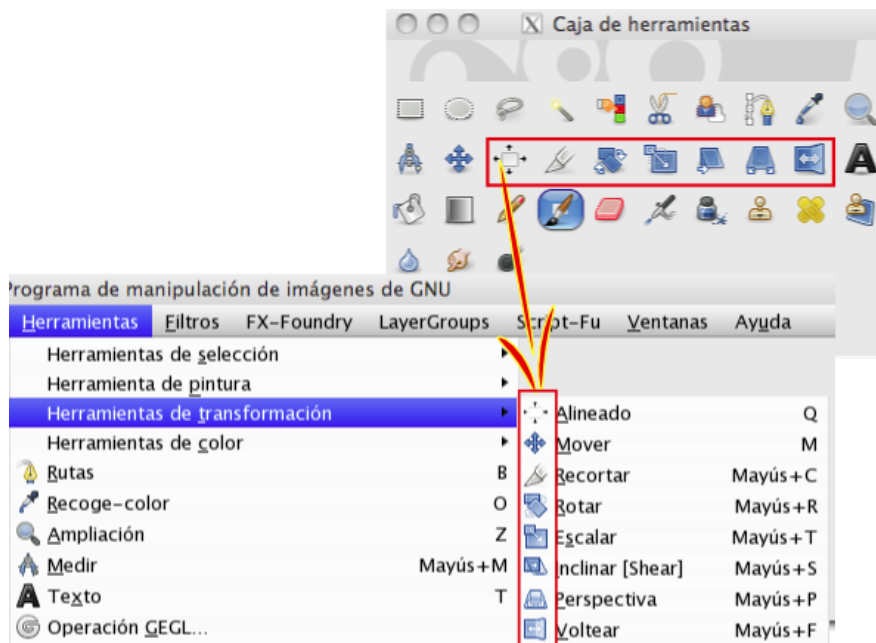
Caja de herramientas

Programa de manipulación de imágenes de GNU

Herramientas Filtros FX-Foundry LayerGroups Script-Fu Ventanas Ayuda

Herramientas de selección
Herramienta de pintura
Herramientas de transformación
Herramientas de color
Rutas B
Recoge-color O
Ampliación Z
Medir Mayús+M
Texto T
Operación GEGL...

Alineado Q
Mover M
Recortar Mayús+C
Rotar Mayús+R
Escalar Mayús+T
Inclinar [Shear] Mayús+S
Perspectiva Mayús+P
Voltear Mayús+F